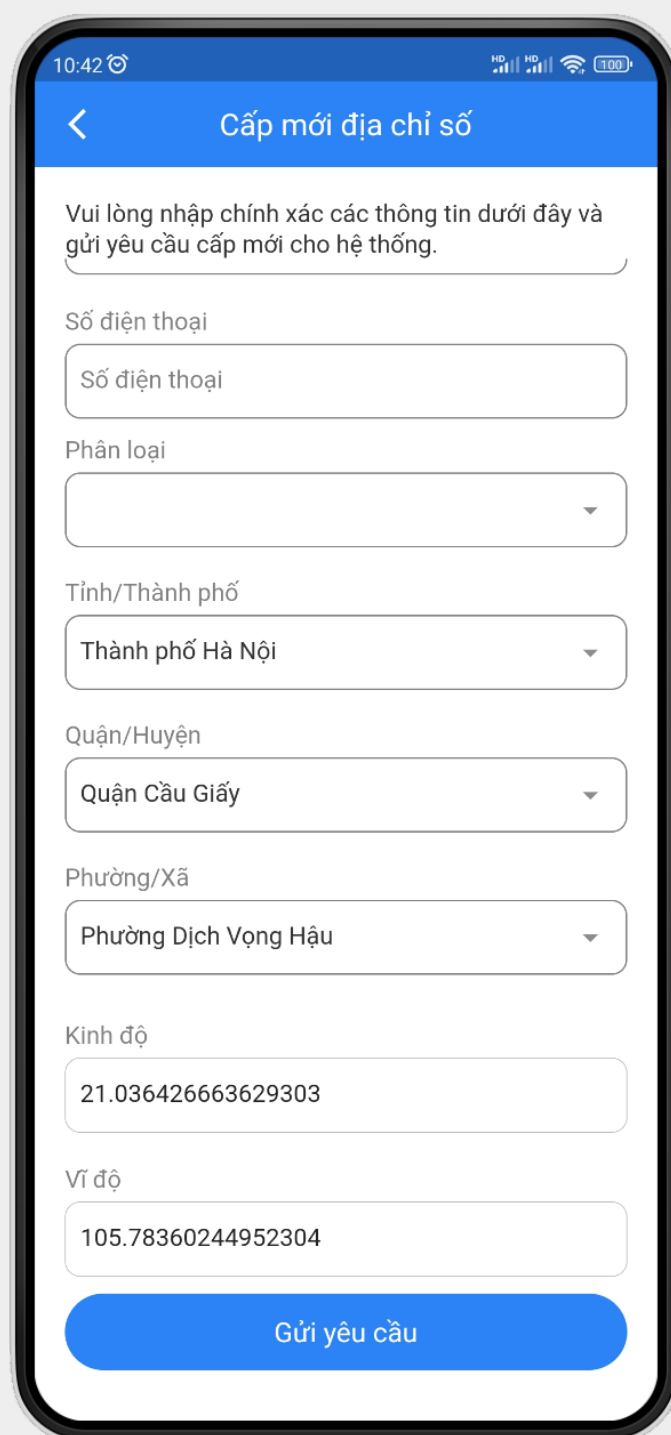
10:42

HD HD 100

<

Cấp mới địa chỉ số

Vui lòng nhập chính xác các thông tin dưới đây và gửi yêu cầu cấp mới cho hệ thống.

Số điện thoại

Số điện thoại

Phân loại

Tỉnh/Thành phố

Thành phố Hà Nội

Quận/Huyện

Quận Cầu Giấy

Phường/Xã

Phường Dịch Vọng Hậu

Kinh độ

21.036426663629303

Vĩ độ

105.78360244952304

Gửi yêu cầu